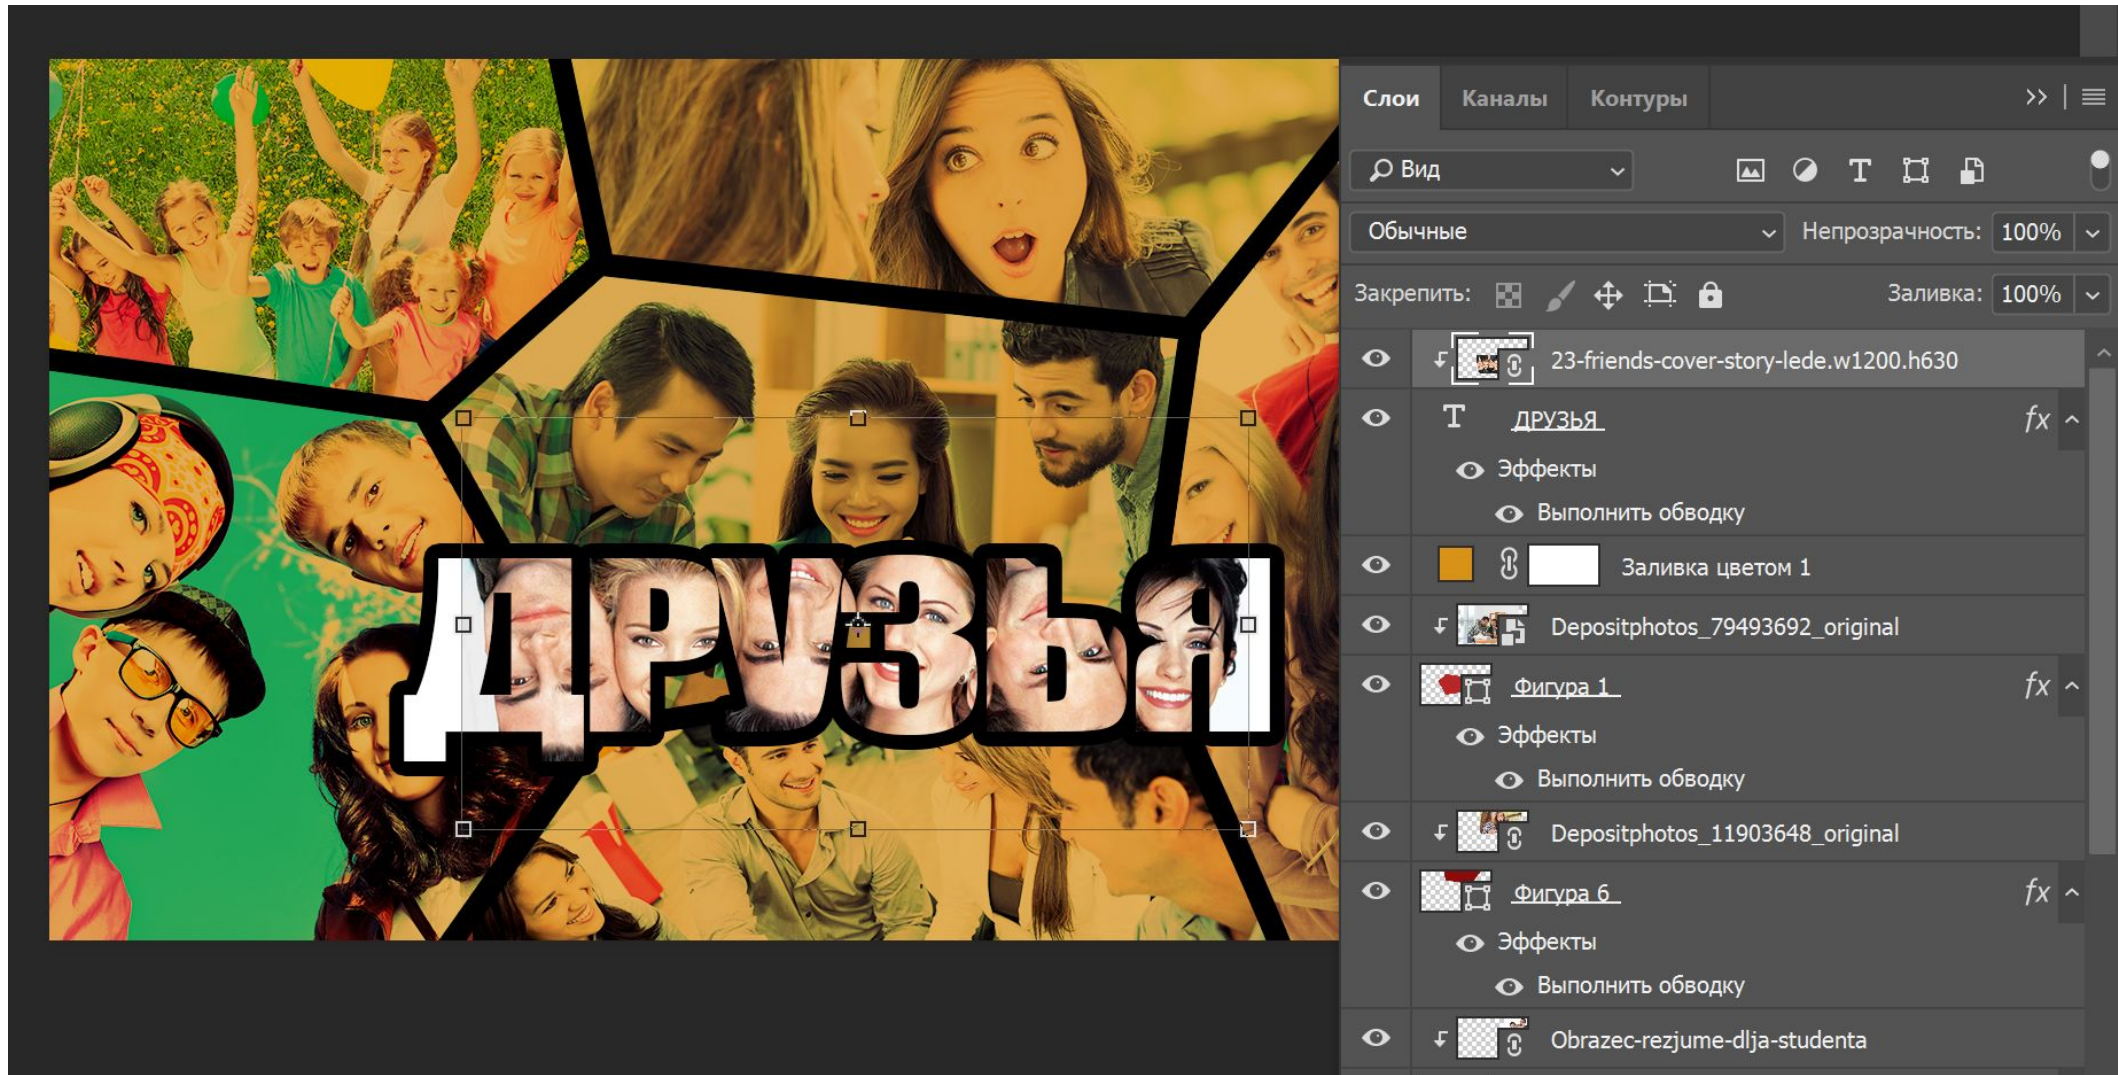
ДРУЗЬЯ

Слои Каналы Контуры

Вид

Обычные Непрозрачность: 100%

Закрепить: Заливка: 100%

23-friends-cover-story-lede.w1200.h630

ДРУЗЬЯ fx

Эффекты

Выполнить обводку

Заливка цветом 1

Depositphotos_79493692_original

Фигура 1 fx

Эффекты

Выполнить обводку

Depositphotos_11903648_original

Фигура 6 fx

Эффекты

Выполнить обводку

Obrazec-rezjume-dlja-studenta